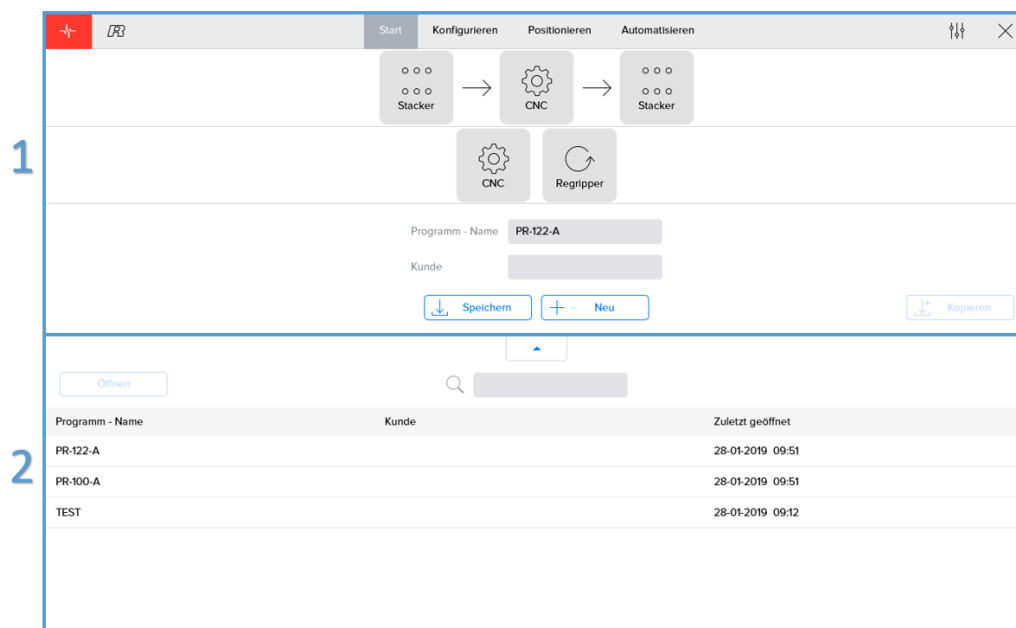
Start Konfigurieren Positionieren Automatisieren

1

Stacker → CNC → Stacker

CNC Regripper

Programm - Name PR-122-A

Kunde

Speichern Neu Kopieren

2

Öffnen

| Programm - Name | Kunde | Zuletzt geöffnet |
|---|---|---|
| PR-122-A | | 28-01-2019 09:51 |
| PR-100-A | | 28-01-2019 09:51 |
| TEST | | 28-01-2019 09:12 |